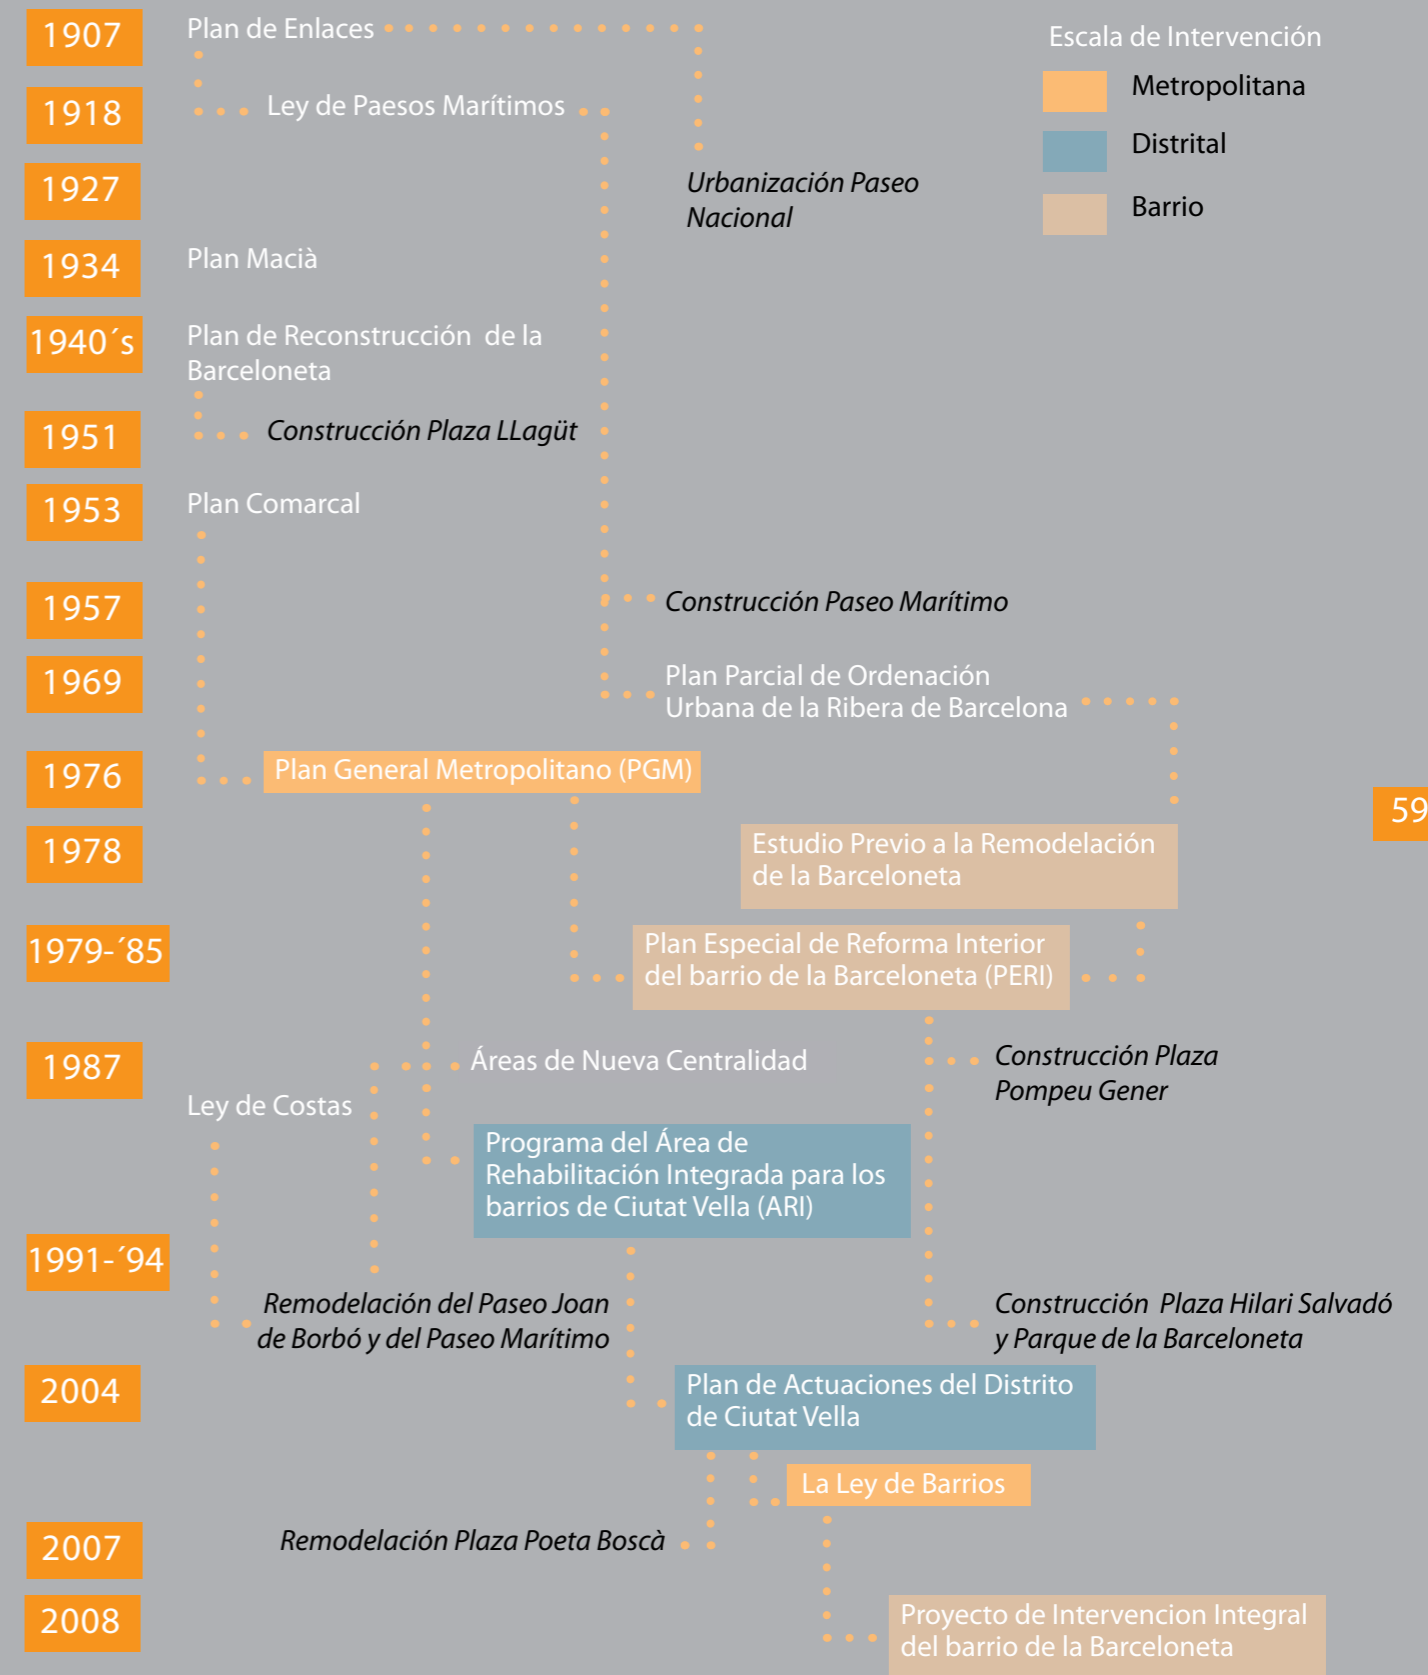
1907
Plan de Enlaces

Escala de Intervención
Metropolitana
Distrital
Barrio

1918
Ley de Paesos Marítimos

Urbanización Paseo Nacional

1927

1934
Plan Macià

1940´s
Plan de Reconstrucción de la Barceloneta

1951
Construcción Plaza LLagüt

1953
Plan Comarcal

1957
Construcción Paseo Marítimo

1969
Plan Parcial de Ordenación Urbana de la Ribera de Barcelona

1976
Plan General Metropolitano (PGM)

59

1978
Estudio Previo a la Remodelación de la Barceloneta

1979-´85
Plan Especial de Reforma Interior del barrio de la Barceloneta (PERI)

1987
Áreas de Nueva Centralidad

Construcción Plaza Pompeu Gener

Ley de Costas

Programa del Área de Rehabilitación Integrada para los barrios de Ciutat Vella (ARI)

1991-´94
Remodelación del Paseo Joan de Borbó y del Paseo Marítimo

Construcción Plaza Hilari Salvadó y Parque de la Barceloneta

2004
Plan de Actuaciones del Distrito de Ciutat Vella

La Ley de Barrios

2007
Remodelación Plaza Poeta Boscà

2008
Proyecto de Intervencion Integral del barrio de la Barceloneta